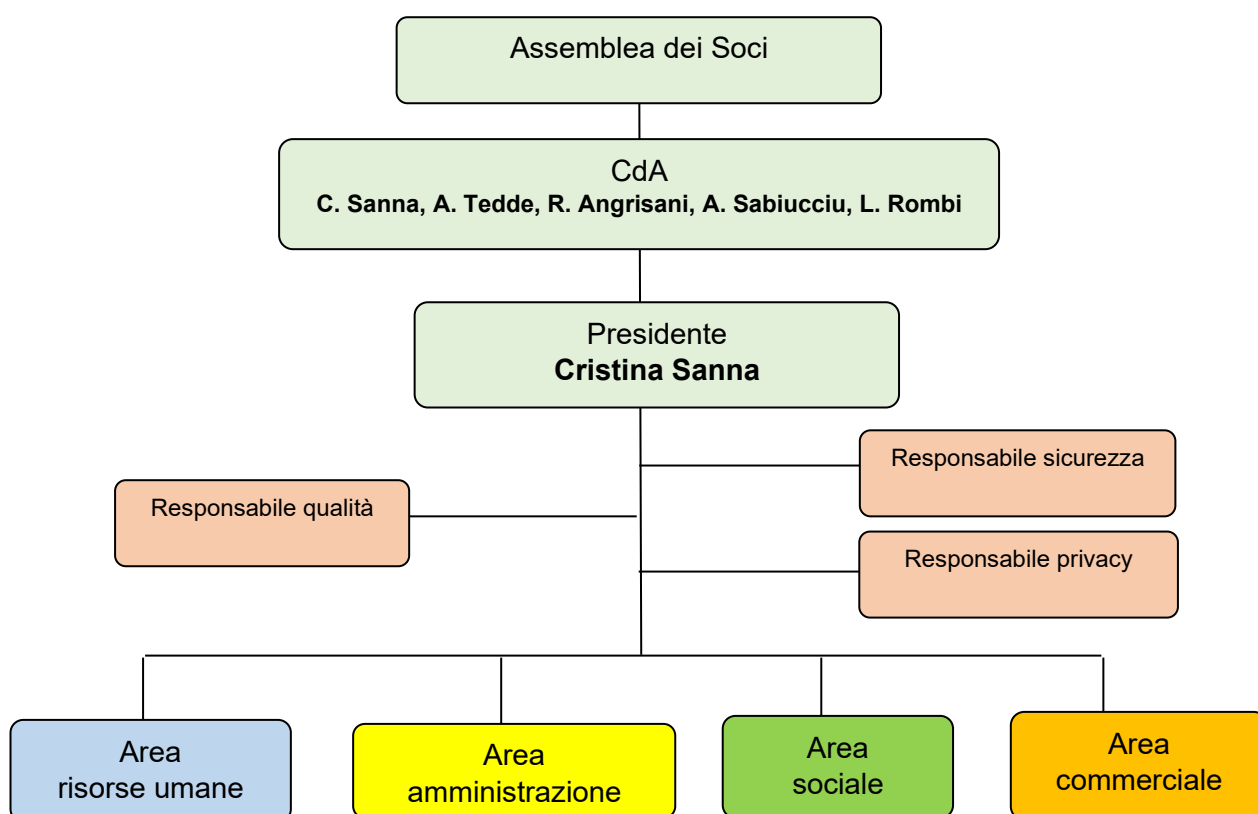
Assemblea dei Soci

CdA
**C. Sanna, A. Tedde, R. Angrisani, A. Sabiucciu, L. Rombi**

Presidente
**Cristina Sanna**

Responsabile sicurezza

Responsabile qualità

Responsabile privacy

Area
risorse umane

Area
amministrazione

Area
sociale

Area
commerciale